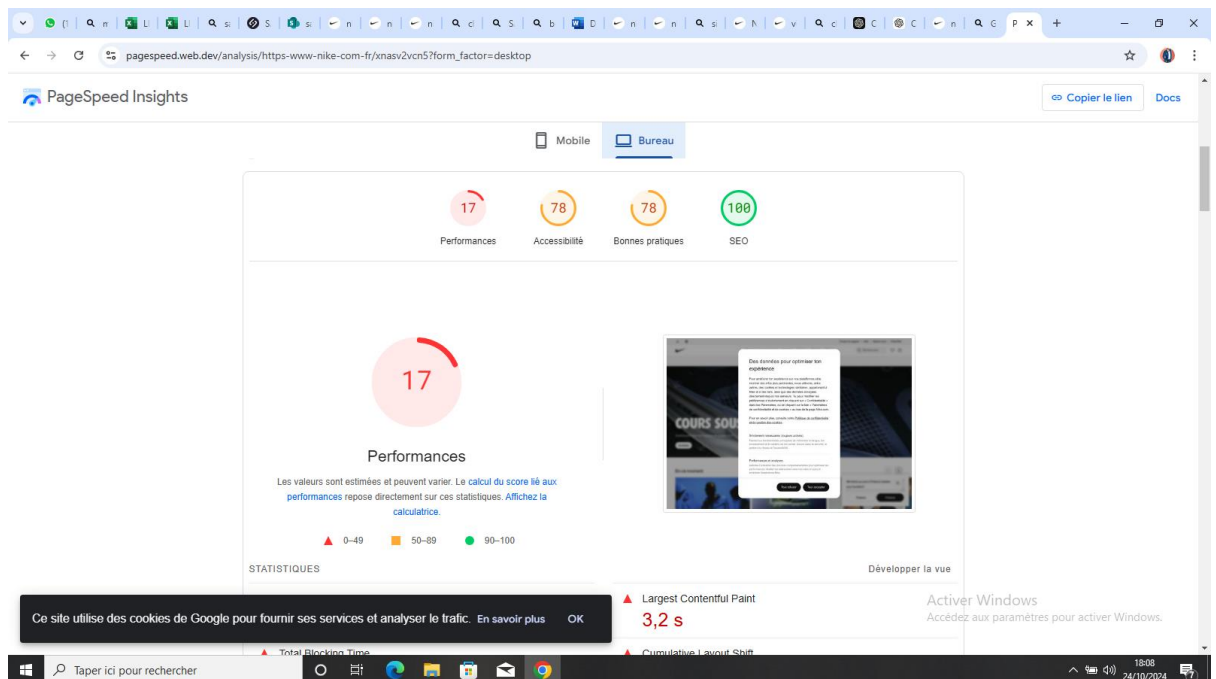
pagespeed.web.dev/analysis/https-www-nike-com-fr/xnasv2vcn5?form_factor=desktop

PageSpeed Insights

Copier le lien Docs

Mobile Bureau

17 Performances
78 Accessibilité
78 Bonnes pratiques
100 SEO

17

Performances

Les valeurs sont estimées et peuvent varier. Le calcul du score lié aux performances repose directement sur ces statistiques. Affichez la calculatrice.

0–49 50–89 90–100

Des données pour optimiser ton expérience

COURS SOU

STATISTIQUES

Développer la vue

Largest Contentful Paint
3,2 s

Total Blocking Time

Cumulative Layout Shift

Ce site utilise des cookies de Google pour fournir ses services et analyser le trafic. En savoir plus OK

Activer Windows
Accédez aux paramètres pour activer Windows.

Taper ici pour rechercher

18:08
24/10/2024